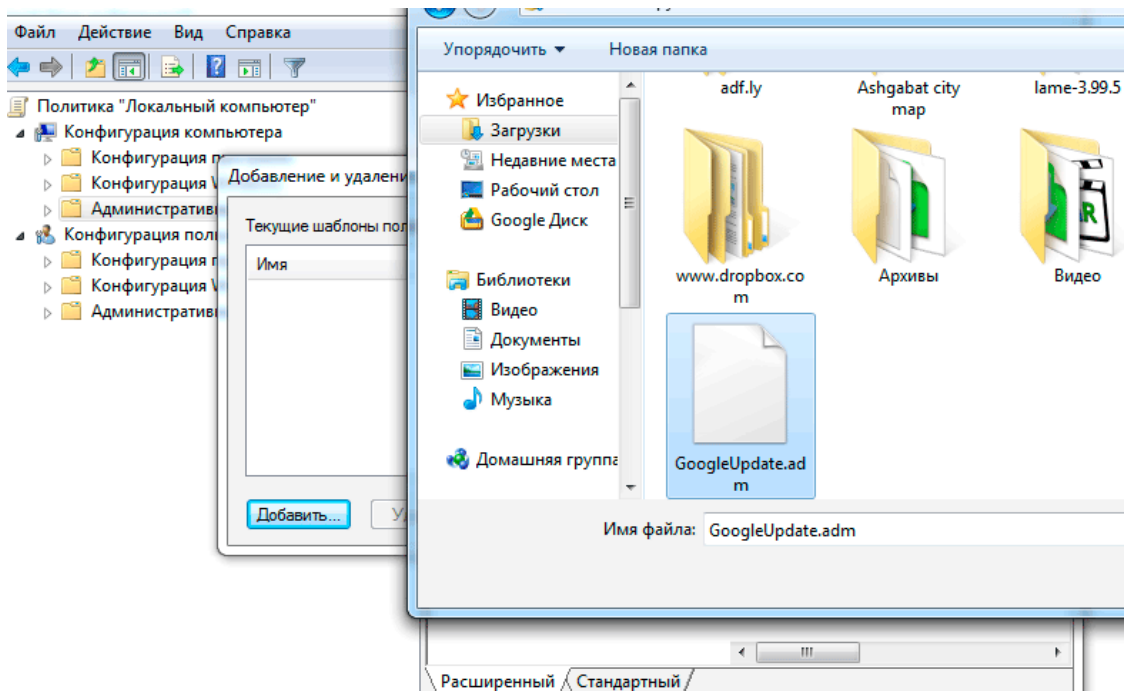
Файл Действие Вид Справка

Политика "Локальный компьютер"
Конфигурация компьютера
Конфигурация п
Конфигурация V
Административ
Конфигурация пол
Конфигурация п
Конфигурация V
Административ

Добавление и удалени
Текущие шаблоны пол
Имя
Добавить...
У

Упорядочить ▾ Новая папка

Избранное
Загрузки
Недавние места
Рабочий стол
Google Диск
Библиотеки
Видео
Документы
Изображения
Музыка
Домашняя группа

adf.ly
Ashgabat city map
lame-3.99.5
www.dropbox.com
Архивы
Видео
GoogleUpdate.adm

Имя файла: GoogleUpdate.adm

Расширенный Стандартный